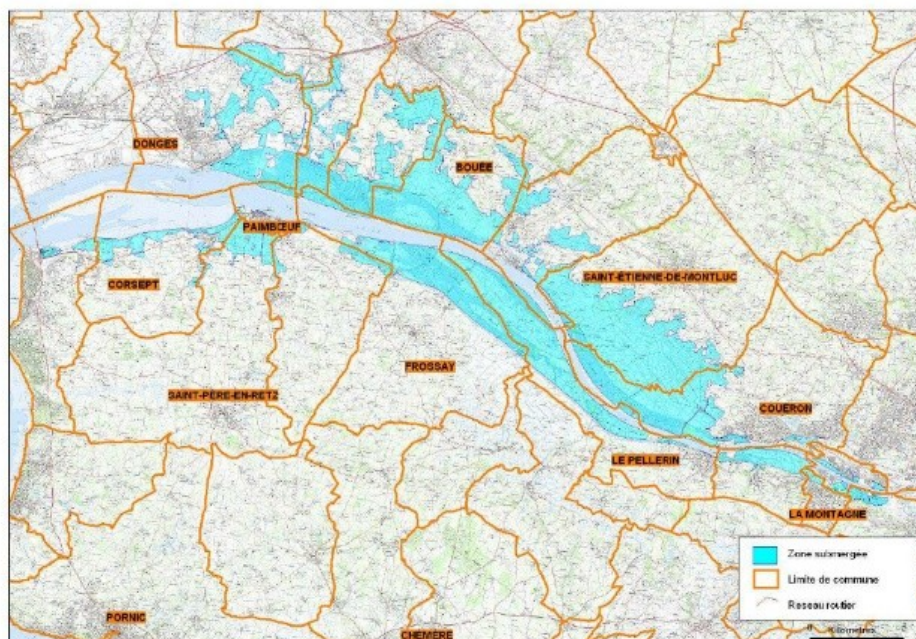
DONGES

BOUÉE

PAIMBŒUF

CORSEPT

SAINT-ETIENNE-DE-MONTLUC

FROSSAY

SAINT-PERE-EN-RETZ

COUERON

LE PELLERIN

LA MONTAGNE

PORNIC

CHEMERE

Zone submergee

Limite de commune

Reseau routier

Kilometres